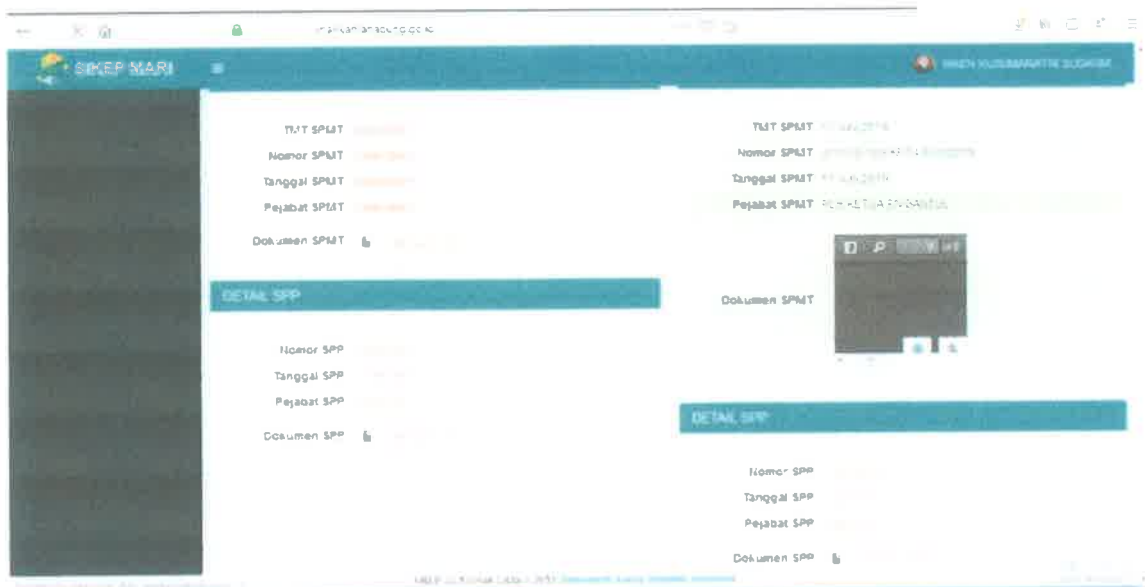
SIKEP MARI

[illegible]

TMT SPMT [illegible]
Nomor SPMT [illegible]
Tanggal SPMT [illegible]
Pejabat SPMT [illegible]
Dokumen SPMT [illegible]

DETAIL SPP

Nomor SPP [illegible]
Tanggal SPP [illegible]
Pejabat SPP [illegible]
Dokumen SPP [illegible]

TMT SPMT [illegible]
Nomor SPMT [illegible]
Tanggal SPMT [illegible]
Pejabat SPMT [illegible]
Dokumen SPMT

DETAIL SPP

Nomor SPP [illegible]
Tanggal SPP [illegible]
Pejabat SPP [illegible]
Dokumen SPP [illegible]

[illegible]